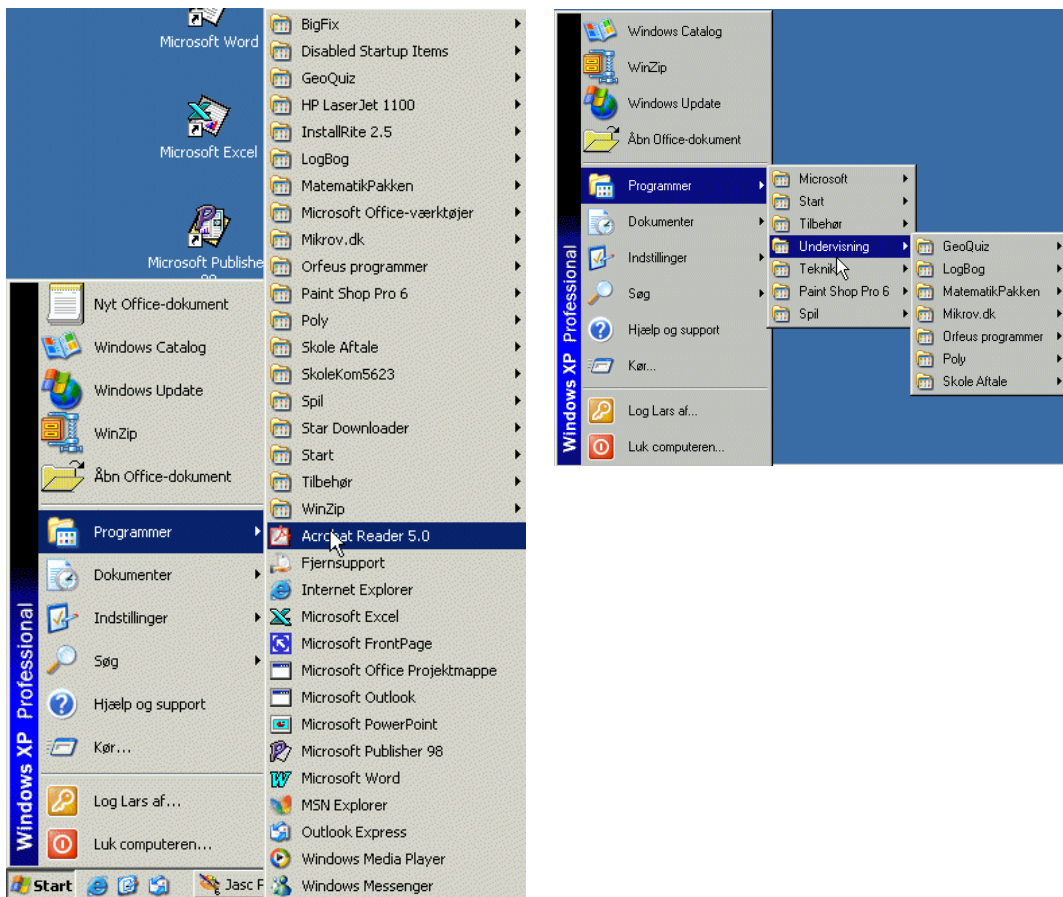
Microsoft Word

Microsoft Excel

Microsoft Publishe

Nyt Office-dokument
Windows Catalog
Windows Update
WinZip
Åbn Office-dokument
Programmer
Dokumenter
Indstillinger
Søg
Hjælp og support
Kør...
Log Lars af...
Luk computeren...

Windows XP Professional

Start

Jasc F

BigFix
Disabled Startup Items
GeoQuiz
HP LaserJet 1100
InstallRite 2.5
LogBog
MatematikPakken
Microsoft Office-værktøjer
Mikrov.dk
Orfeus programmer
Paint Shop Pro 6
Poly
Skole Aftale
SkoleKom5623
Spil
Star Downloader
Start
Tilbehør
WinZip
Acrobat Reader 5.0
Fjernsupport
Internet Explorer
Microsoft Excel
Microsoft FrontPage
Microsoft Office Projektmappe
Microsoft Outlook
Microsoft PowerPoint
Microsoft Publisher 98
Microsoft Word
MSN Explorer
Outlook Express
Windows Media Player
Windows Messenger

Windows Catalog
WinZip
Windows Update
Åbn Office-dokument
Programmer
Dokumenter
Indstillinger
Søg
Hjælp og support
Kør...
Log Lars af...
Luk computeren...

Windows XP Professional

Microsoft
Start
Tilbehør
Undervisning
Teknik
Paint Shop Pro 6
Spil

GeoQuiz
LogBog
MatematikPakken
Mikrov.dk
Orfeus programmer
Poly
Skole Aftale